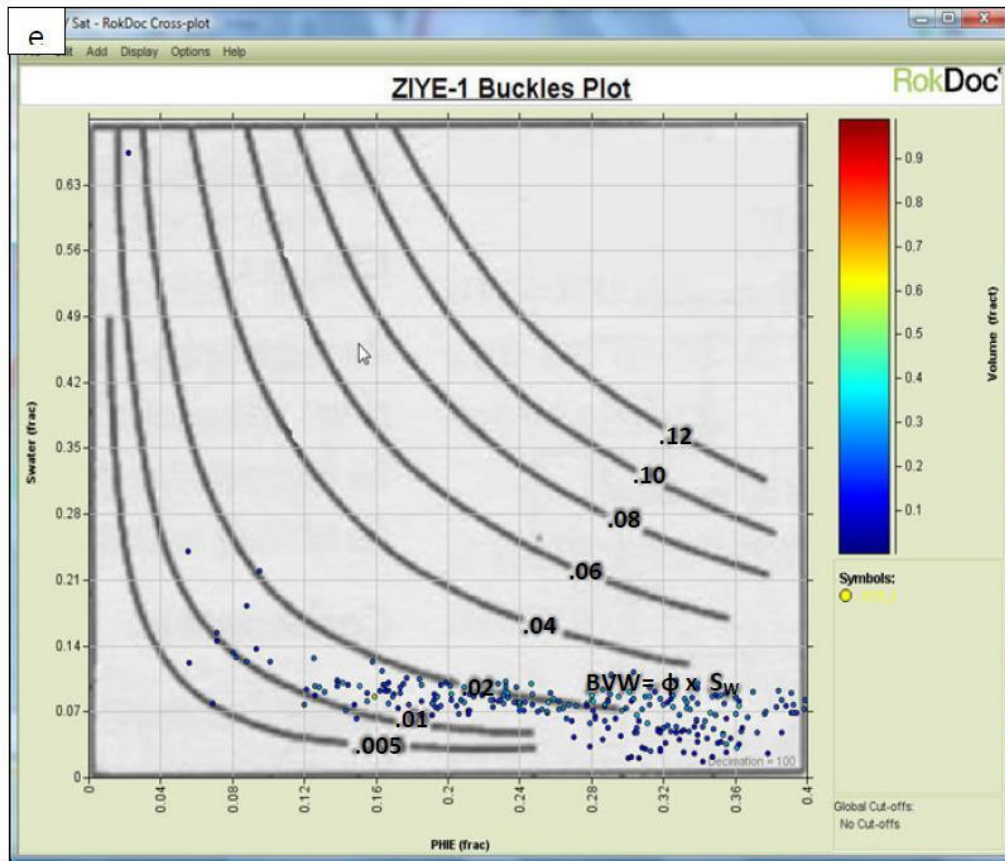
e

/ Sat - RokDoc Cross-plot

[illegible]it Add Display Options Help

ZIYE-1 Buckles Plot

RokDoc

0.63
0.56
0.49
0.42
0.35
0.28
0.21
0.14
0.07
0

Swater (frac)

.12
.10
.08
.06
.04
.02
.01
.005

BVW= ϕ x $S_W$

Decimation = 100

0
0.04
0.08
0.12
0.16
0.2
0.24
0.28
0.32
0.36
0.4

PHIE (frac)

0.9
0.8
0.7
0.6
0.5
0.4
0.3
0.2
0.1

Volume (frac)

Symbols:
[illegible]

Global Cut-offs:
No Cut-offs